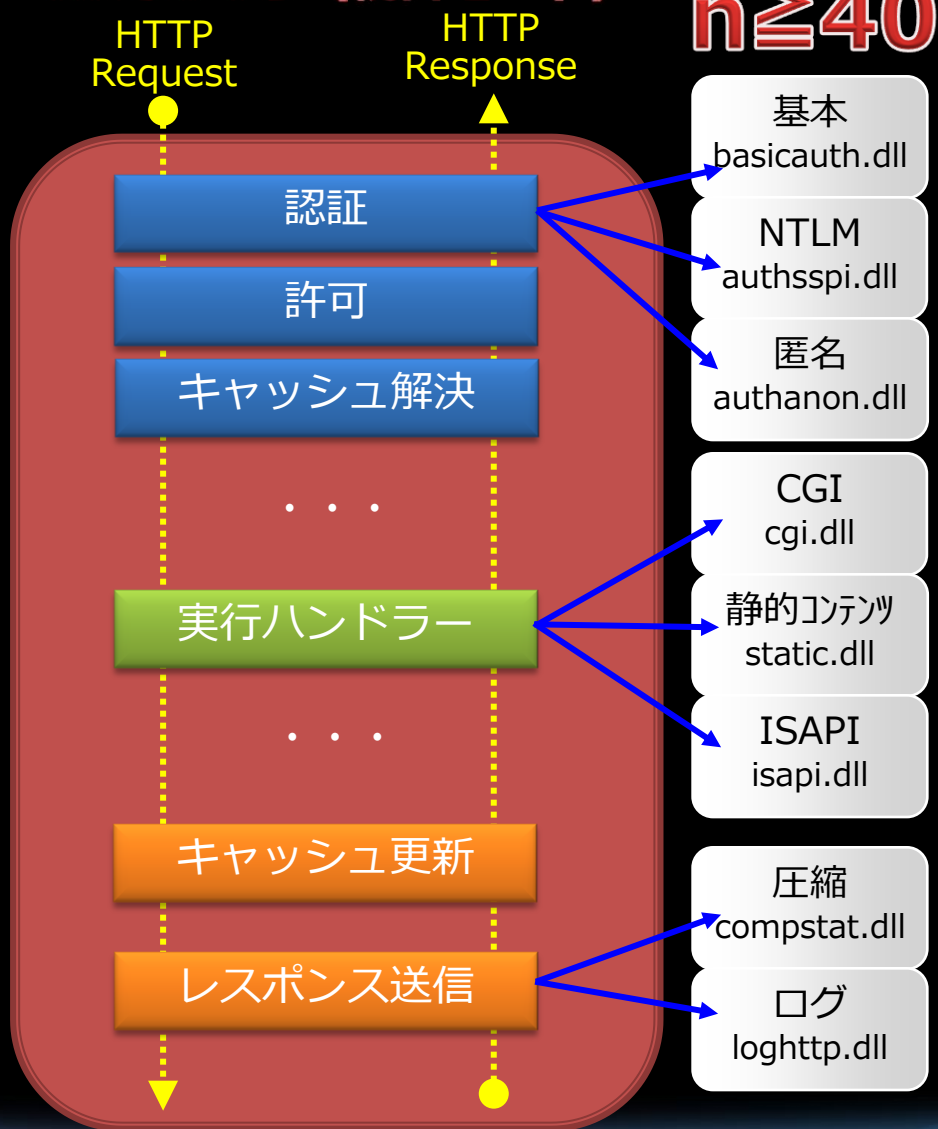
HTTP Request

HTTP Response

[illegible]

n≧40

認証

許可

キャッシュ解決

・・・

実行ハンドラー

・・・

キャッシュ更新

レスポンス送信

基本
basicauth.dll

NTLM
authsspi.dll

匿名
authanon.dll

CGI
cgi.dll

静的ｺﾝﾃﾝﾂ
static.dll

ISAPI
isapi.dll

圧縮
compstat.dll

ログ
loghttp.dll